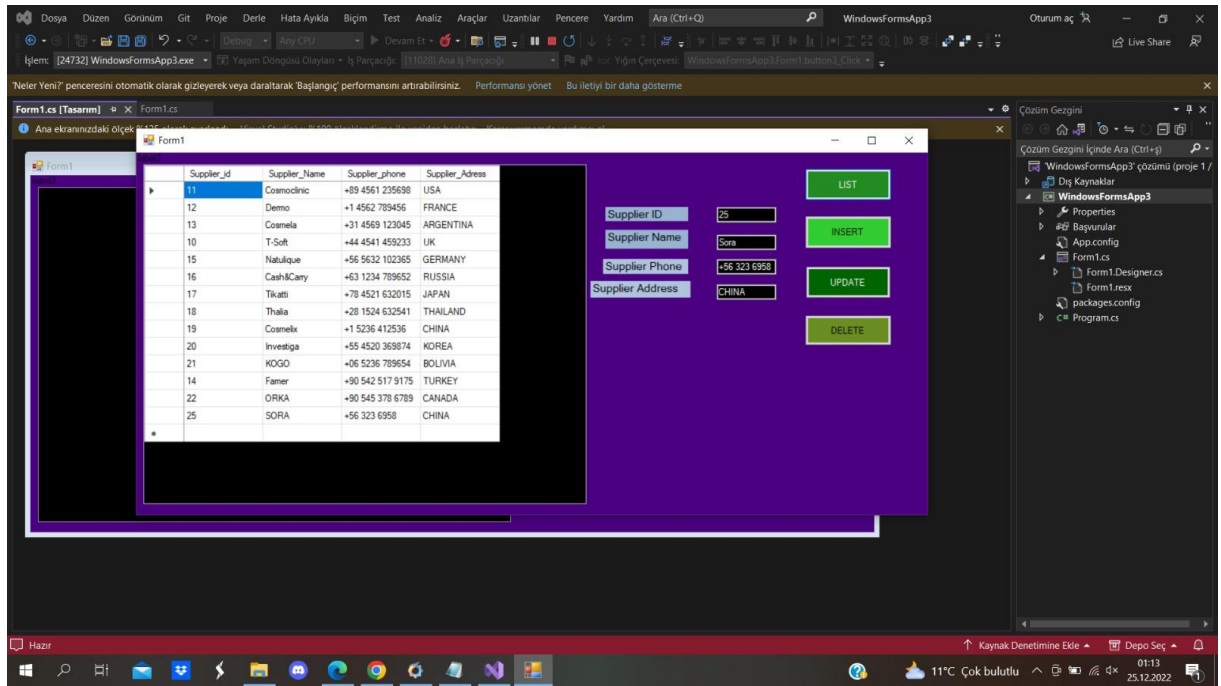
Dosya Düzen Görünüm Git Proje Derle Hata Ayıkla Biçim Test Analiz Araçlar Uzantılar Pencere Yardım Ara (Ctrl+Q) WindowsFormsApp3 Oturum aç

Debug Any CPU Devam Et

Live Share

İşlem: [24732] WindowsFormsApp3.exe Yaşam Döngüsü Olayları İş Parçacığı: [11028] Ana İş Parçacığı Yığın Çerçevesi: WindowsFormsApp3.Form1.button3_Click

'Neler Yeni?' penceresini otomatik olarak gizleyerek veya daraltarak 'Başlangıç' performansını artırabilirsiniz. Performansı yönet Bu iletiyi bir daha gösterme

Form1.cs [Tasarım] Form1.cs

Ana ekranınızdaki ölçek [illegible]

Form1

Form1

| | Supplier_id | Supplier_Name | Supplier_phone | Supplier_Adress |
|---|---|---|---|---|
| ▸ | 11 | Cosmoclinic | +89 4561 235698 | USA |
| | 12 | Dermo | +1 4562 789456 | FRANCE |
| | 13 | Cosmela | +31 4569 123045 | ARGENTINA |
| | 10 | T-Soft | +44 4541 459233 | UK |
| | 15 | Natulique | +56 5632 102365 | GERMANY |
| | 16 | Cash&Carry | +63 1234 789652 | RUSSIA |
| | 17 | Tikatti | +78 4521 632015 | JAPAN |
| | 18 | Thalia | +28 1524 632541 | THAILAND |
| | 19 | Cosmelix | +1 5236 412536 | CHINA |
| | 20 | Investiga | +55 4520 369874 | KOREA |
| | 21 | KOGO | +06 5236 789654 | BOLIVIA |
| | 14 | Famer | +90 542 517 9175 | TURKEY |
| | 22 | ORKA | +90 545 378 6789 | CANADA |
| | 25 | SORA | +56 323 6958 | CHINA |
| * | | | | |

Supplier ID 25
Supplier Name Sora
Supplier Phone +56 323 6958
Supplier Address CHINA

LIST
INSERT
UPDATE
DELETE

Çözüm Gezgini
Çözüm Gezgini İçinde Ara (Ctrl+ş)
'WindowsFormsApp3' çözümü (proje 1 /
Dış Kaynaklar
WindowsFormsApp3
Properties
Başvurular
App.config
Form1.cs
Form1.Designer.cs
Form1.resx
packages.config
Program.cs

Hazır
Kaynak Denetimine Ekle
Depo Seç

11°C Çok bulutlu 01:13 25.12.2022